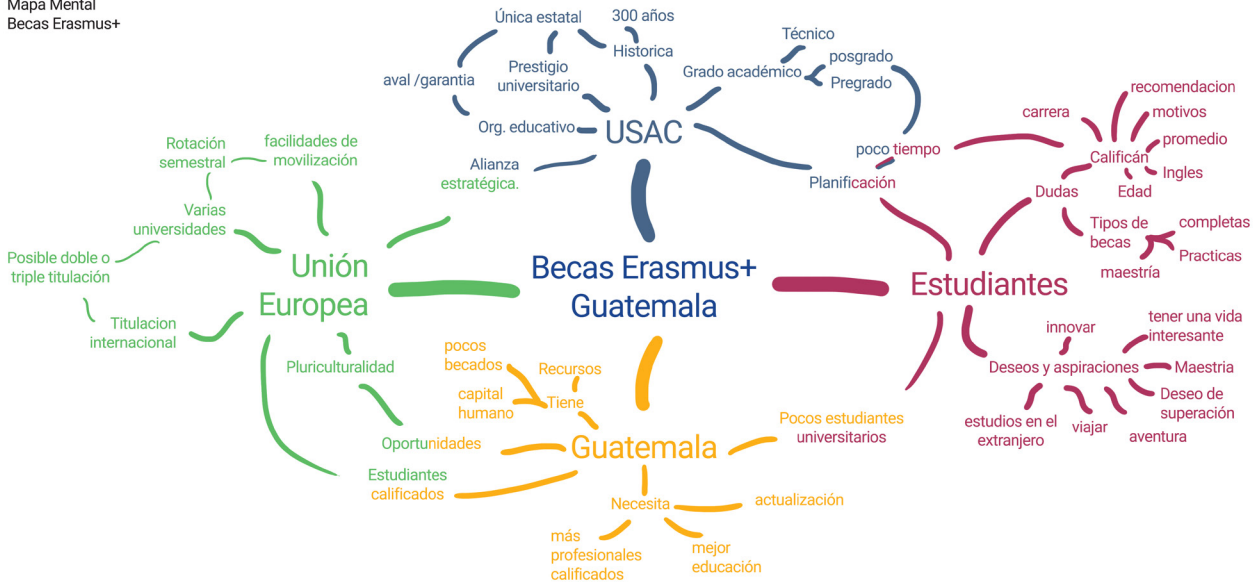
Mapa Mental
Becas Erasmus+

Becas Erasmus+ Guatemala

USAC
Única estatal
300 años
Historica
Prestigio universitario
aval /garantia
Org. educativo
Alianza estratégica.
Técnico
posgrado
Grado académico
Pregrado
poco tiempo
Planificación

Estudiantes
carrera
recomendacion
motivos
promedio
Califican
Ingles
Edad
Dudas
Tipos de becas
completas
Practicas
maestría
Deseos y aspiraciones
innovar
tener una vida interesante
Maestria
Deseo de superación
estudios en el extranjero
viajar
aventura

Unión Europea
Rotación semestral
facilidades de movilización
Varias universidades
Posible doble o triple titulación
Titulacion internacional
Pluriculturalidad
Oportunidades
Estudiantes calificados

Guatemala
pocos becados
Recursos
capital humano
Tiene
Pocos estudiantes universitarios
Necesita
actualización
más profesionales calificados
mejor educación